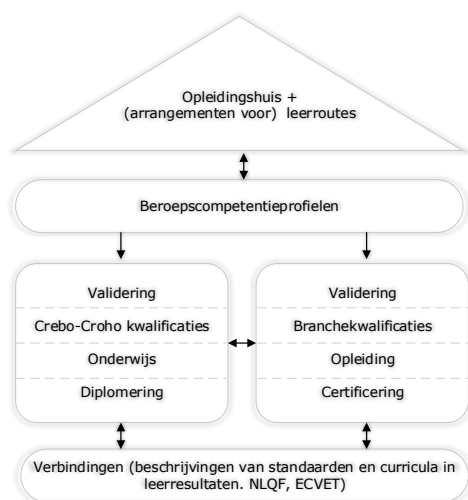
Opleidingshuis +
(arrangementen voor) leerroutes

Beroepscompetentieprofielen

Validering

Crebo-Croho kwalificaties

Onderwijs

Diplomering

Validering

Branchekwalificaties

Opleiding

Certificering

Verbindingen (beschrijvingen van standaarden en curricula in leerresultaten. NLQF, ECVET)